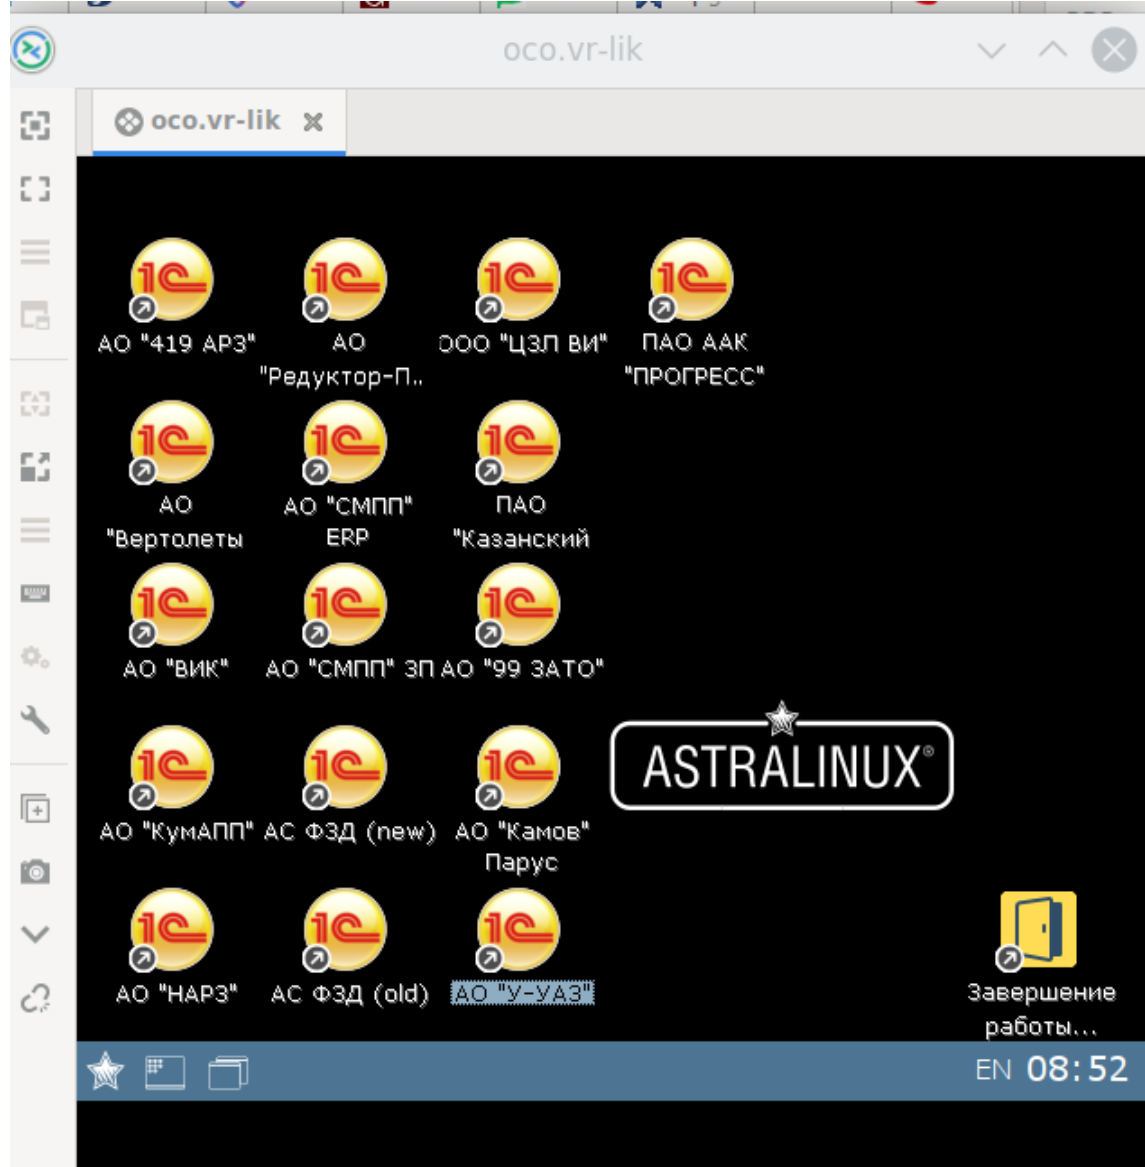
oco.vr-lik

oco.vr-lik

1С АО "419 АРЗ"
1С АО "Редуктор-П..
1С ООО "ЦЗЛ ВИ"
1С ПАО ААК "ПРОГРЕСС"
1С АО "Вертолеты
1С АО "СМПП" ERP
1С ПАО "Казанский
1С АО "ВИК"
1С АО "СМПП" ЗП
1С АО "99 ЗАТО"
ASTRALINUX®
1С АО "КумАПП"
1С АС ФЗД (new)
1С АО "Камов" Парус
1С АО "НАРЗ"
1С АС ФЗД (old)
1С АО "У-УАЗ"
Завершение работы...

EN 08:52